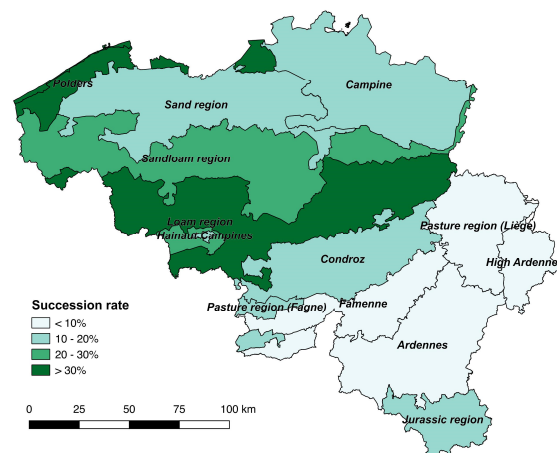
Polders
Sand region
Campine
Sandloam region
Loam region
Hainaut-Campines
Pasture region (Liège)
High Ardenne
Condroz
Pasture region (Fagne)
Famenne
Ardennes
Jurassic region

Succession rate
< 10%
10 - 20%
20 - 30%
> 30%

0 25 50 75 100 km